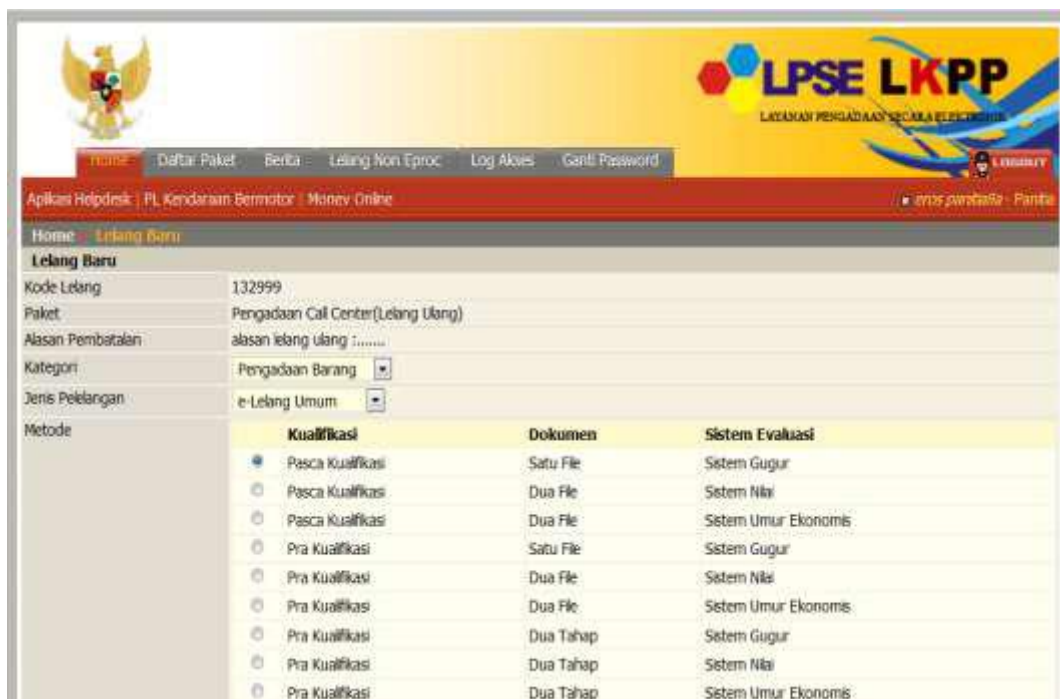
LPSE LKPP
LAYANAN PENGADAAN SECARA ELEKTRONIK

Home | Daftar Paket | Berita | Lelang Non Eproc | Log Akses | Ganti Password

LOGOUT

Aplikasi Helpdesk | PL Kendaraan Bermotor | Monev Online

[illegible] - Panitia

Home » Lelang Baru

Lelang Baru

| | |
|---|---|
| Kode Lelang | 132999 |
| Paket | Pengadaan Call Center(Lelang Ulang) |
| Alasan Pembatalan | alasan lelang ulang :....... |
| Kategori | Pengadaan Barang |
| Jenis Pelelangan | e-Lelang Umum |
| Metode | |

| | Kualifikasi | Dokumen | Sistem Evaluasi |
|---|---|---|---|
| ◉ | Pasca Kualifikasi | Satu File | Sistem Gugur |
| ○ | Pasca Kualifikasi | Dua File | Sistem Nilai |
| ○ | Pasca Kualifikasi | Dua File | Sistem Umur Ekonomis |
| ○ | Pra Kualifikasi | Satu File | Sistem Gugur |
| ○ | Pra Kualifikasi | Dua File | Sistem Nilai |
| ○ | Pra Kualifikasi | Dua File | Sistem Umur Ekonomis |
| ○ | Pra Kualifikasi | Dua Tahap | Sistem Gugur |
| ○ | Pra Kualifikasi | Dua Tahap | Sistem Nilai |
| ○ | Pra Kualifikasi | Dua Tahap | Sistem Umur Ekonomis |